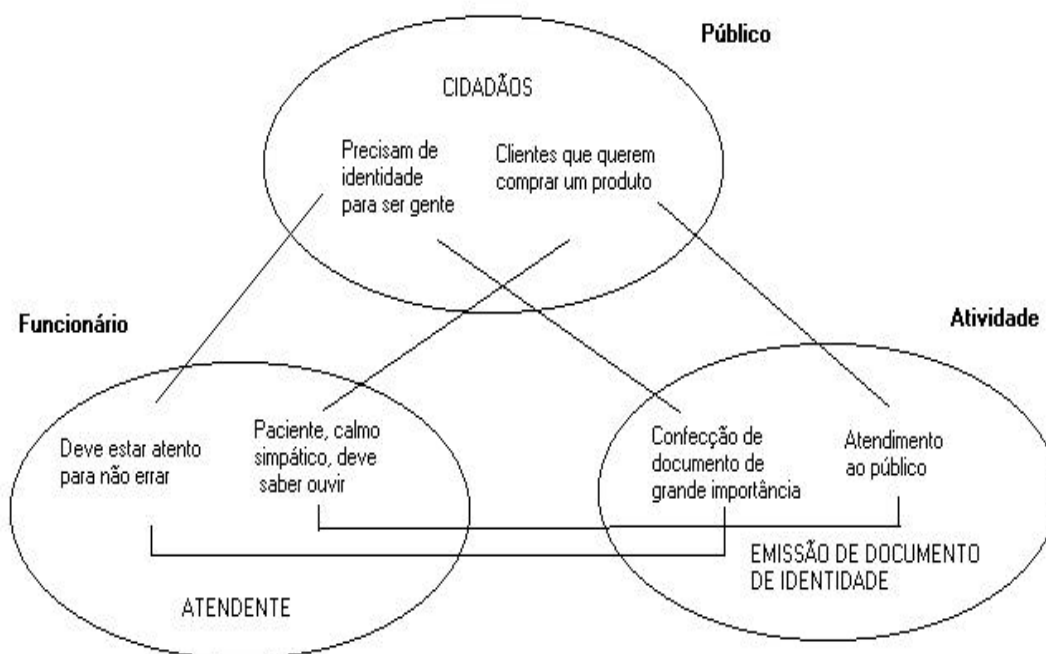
Público

CIDADÃOS

Precisam de identidade para ser gente

Clientes que querem comprar um produto

Funcionário

Atividade

Deve estar atento para não errar

Paciente, calmo simpático, deve saber ouvir

Confecção de documento de grande importância

Atendimento ao público

EMISSÃO DE DOCUMENTO DE IDENTIDADE

ATENDENTE